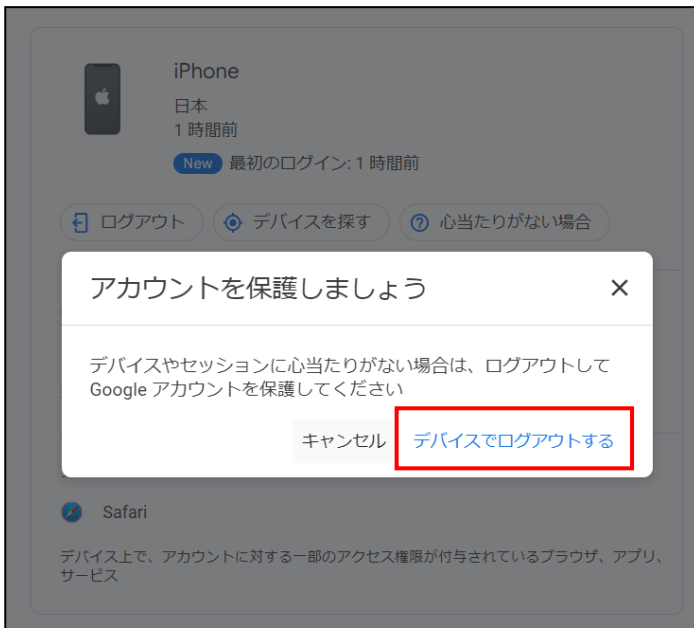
iPhone

日本
1 時間前

New 最初のログイン: 1 時間前

ログアウト
デバイスを探す
心当たりがない場合

アカウントを保護しましょう

×

デバイスやセッションに心当たりがない場合は、ログアウトして Google アカウントを保護してください

キャンセル
デバイスでログアウトする

Safari

デバイス上で、アカウントに対する一部のアクセス権限が付与されているブラウザ、アプリ、サービス